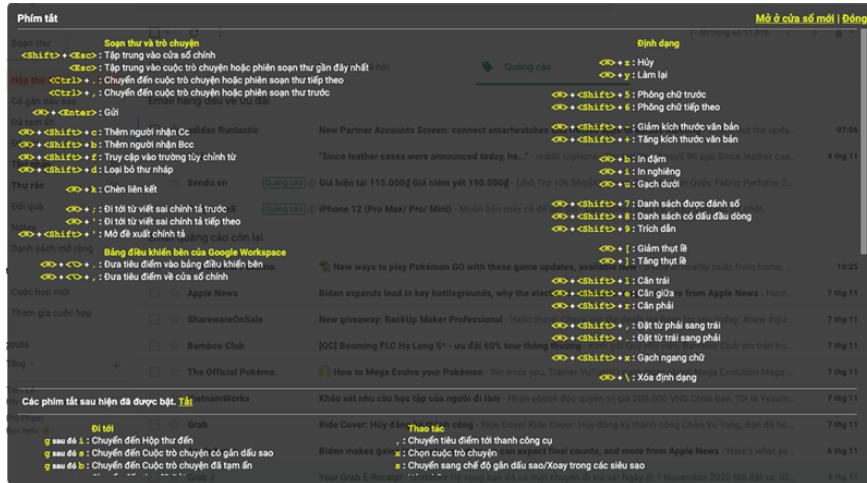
Phím tắt

Mở ở cửa sổ mới | Đóng

Soạn thư và trò chuyện

<Shift> + <Esc> : Tập trung vào cửa sổ chính

<Esc> : Tập trung vào cuộc trò chuyện hoặc phiên soạn thư gần đây nhất

<Ctrl> + . : Chuyển đến cuộc trò chuyện hoặc phiên soạn thư tiếp theo

<Ctrl> + , : Chuyển đến cuộc trò chuyện hoặc phiên soạn thư trước

<⌘> + <Enter> : Gửi

<⌘> + <Shift> + c : Thêm người nhận Cc

<⌘> + <Shift> + b : Thêm người nhận Bcc

<⌘> + <Shift> + f : Truy cập vào trường tùy chỉnh từ

<⌘> + <Shift> + d : Loại bỏ thư nháp

<⌘> + k : Chèn liên kết

<⌘> + ; : Đi tới từ viết sai chính tả trước

<⌘> + ' : Đi tới từ viết sai chính tả tiếp theo

<⌘> + <Shift> + m : Mở đề xuất chính tả

Bảng điều khiển bên của Google Workspace

<⌘> + <⌥> + . : Đưa tiêu điểm vào bảng điều khiển bên

<⌘> + <⌥> + , : Đưa tiêu điểm về cửa sổ chính

Định dạng

<⌘> + z : Hủy

<⌘> + y : Làm lại

<⌘> + <Shift> + 5 : Phông chữ trước

<⌘> + <Shift> + 6 : Phông chữ tiếp theo

<⌘> + <Shift> + - : Giảm kích thước văn bản

<⌘> + <Shift> + + : Tăng kích thước văn bản

<⌘> + b : In đậm

<⌘> + i : In nghiêng

<⌘> + u : Gạch dưới

<⌘> + <Shift> + 7 : Danh sách được đánh số

<⌘> + <Shift> + 8 : Danh sách có dấu đầu dòng

<⌘> + <Shift> + 9 : Trích dẫn

<⌘> + [ : Giảm thụt lề

<⌘> + ] : Tăng thụt lề

<⌘> + <Shift> + l : Căn trái

<⌘> + <Shift> + e : Căn giữa

<⌘> + <Shift> + r : Căn phải

<⌘> + <Shift> + , : Đặt từ phải sang trái

<⌘> + <Shift> + . : Đặt từ trái sang phải

<⌘> + <Shift> + x : Gạch ngang chữ

<⌘> + \ : Xóa định dạng

Các phím tắt sau hiện đã được bật. Tắt

Đi tới

g sau đó i : Chuyển đến Hộp thư đến

g sau đó s : Chuyển đến Cuộc trò chuyện có gắn dấu sao

g sau đó b : Chuyển đến Cuộc trò chuyện đã tạm ẩn

Thao tác

, : Chuyển tiêu điểm tới thanh công cụ

x : Chọn cuộc trò chuyện

s : Chuyển sang chế độ gắn dấu sao/Xoay trong các siêu sao